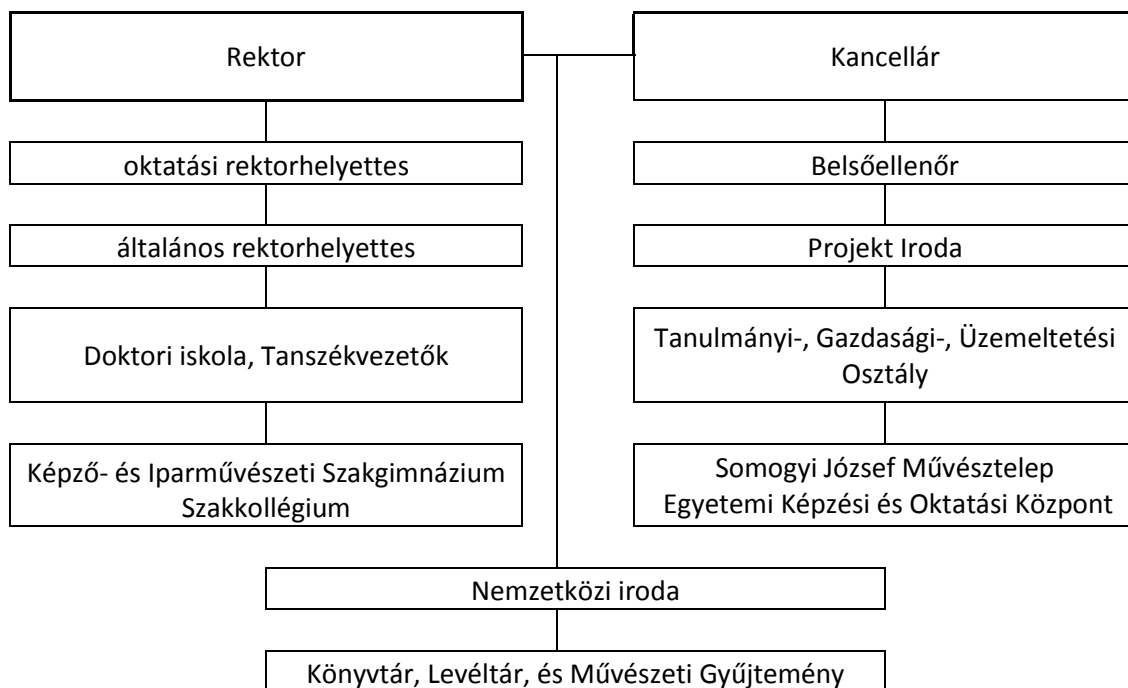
Rektor

oktatási rektorhelyettes

általános rektorhelyettes

Doktori iskola, Tanszékvezetők

Képző- és Iparművészeti Szakgimnázium Szakkollégium

Kancellár

Belsőellenőr

Projekt Iroda

Tanulmányi-, Gazdasági-, Üzemeltetési Osztály

Somogyi József Művésztelep Egyetemi Képzési és Oktatási Központ

Nemzetközi iroda

Könyvtár, Levéltár, és Művészeti Gyűjtemény